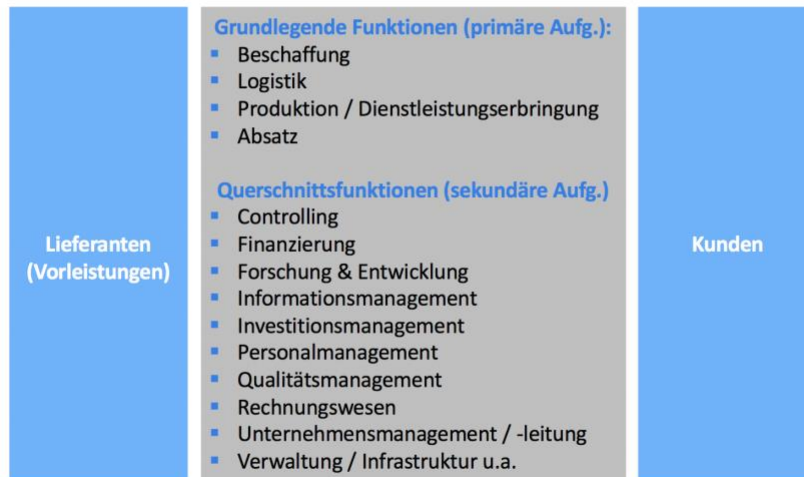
Lieferanten (Vorleistungen)

Grundlegende Funktionen (primäre Aufg.):
- Beschaffung
- Logistik
- Produktion / Dienstleistungserbringung
- Absatz

Querschnittsfunktionen (sekundäre Aufg.)
- Controlling
- Finanzierung
- Forschung & Entwicklung
- Informationsmanagement
- Investitionsmanagement
- Personalmanagement
- Qualitätsmanagement
- Rechnungswesen
- Unternehmensmanagement / -leitung
- Verwaltung / Infrastruktur u.a.

Kunden